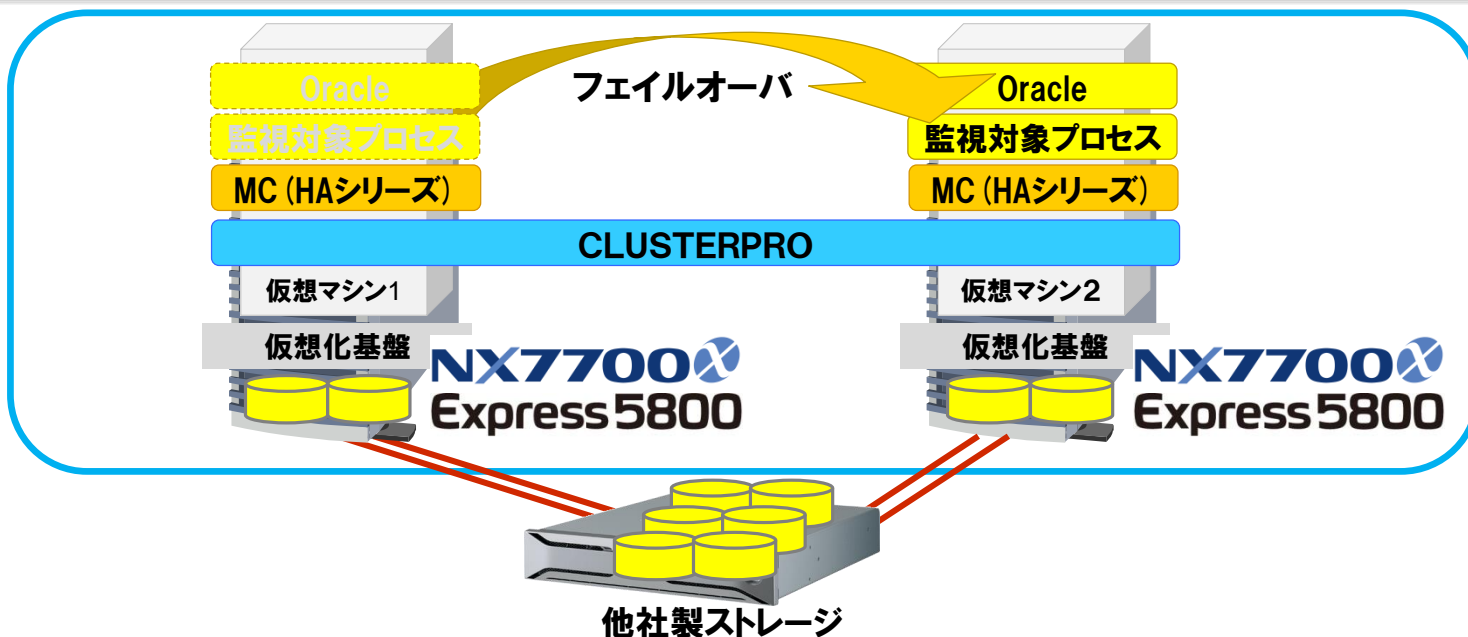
Oracle
監視対象プロセス
MC（HAシリーズ）

フェイルオーバ

Oracle
監視対象プロセス
MC（HAシリーズ）

CLUSTERPRO

仮想マシン1
仮想化基盤
NX7700x
Express5800

仮想マシン2
仮想化基盤
NX7700x
Express5800

他社製ストレージ